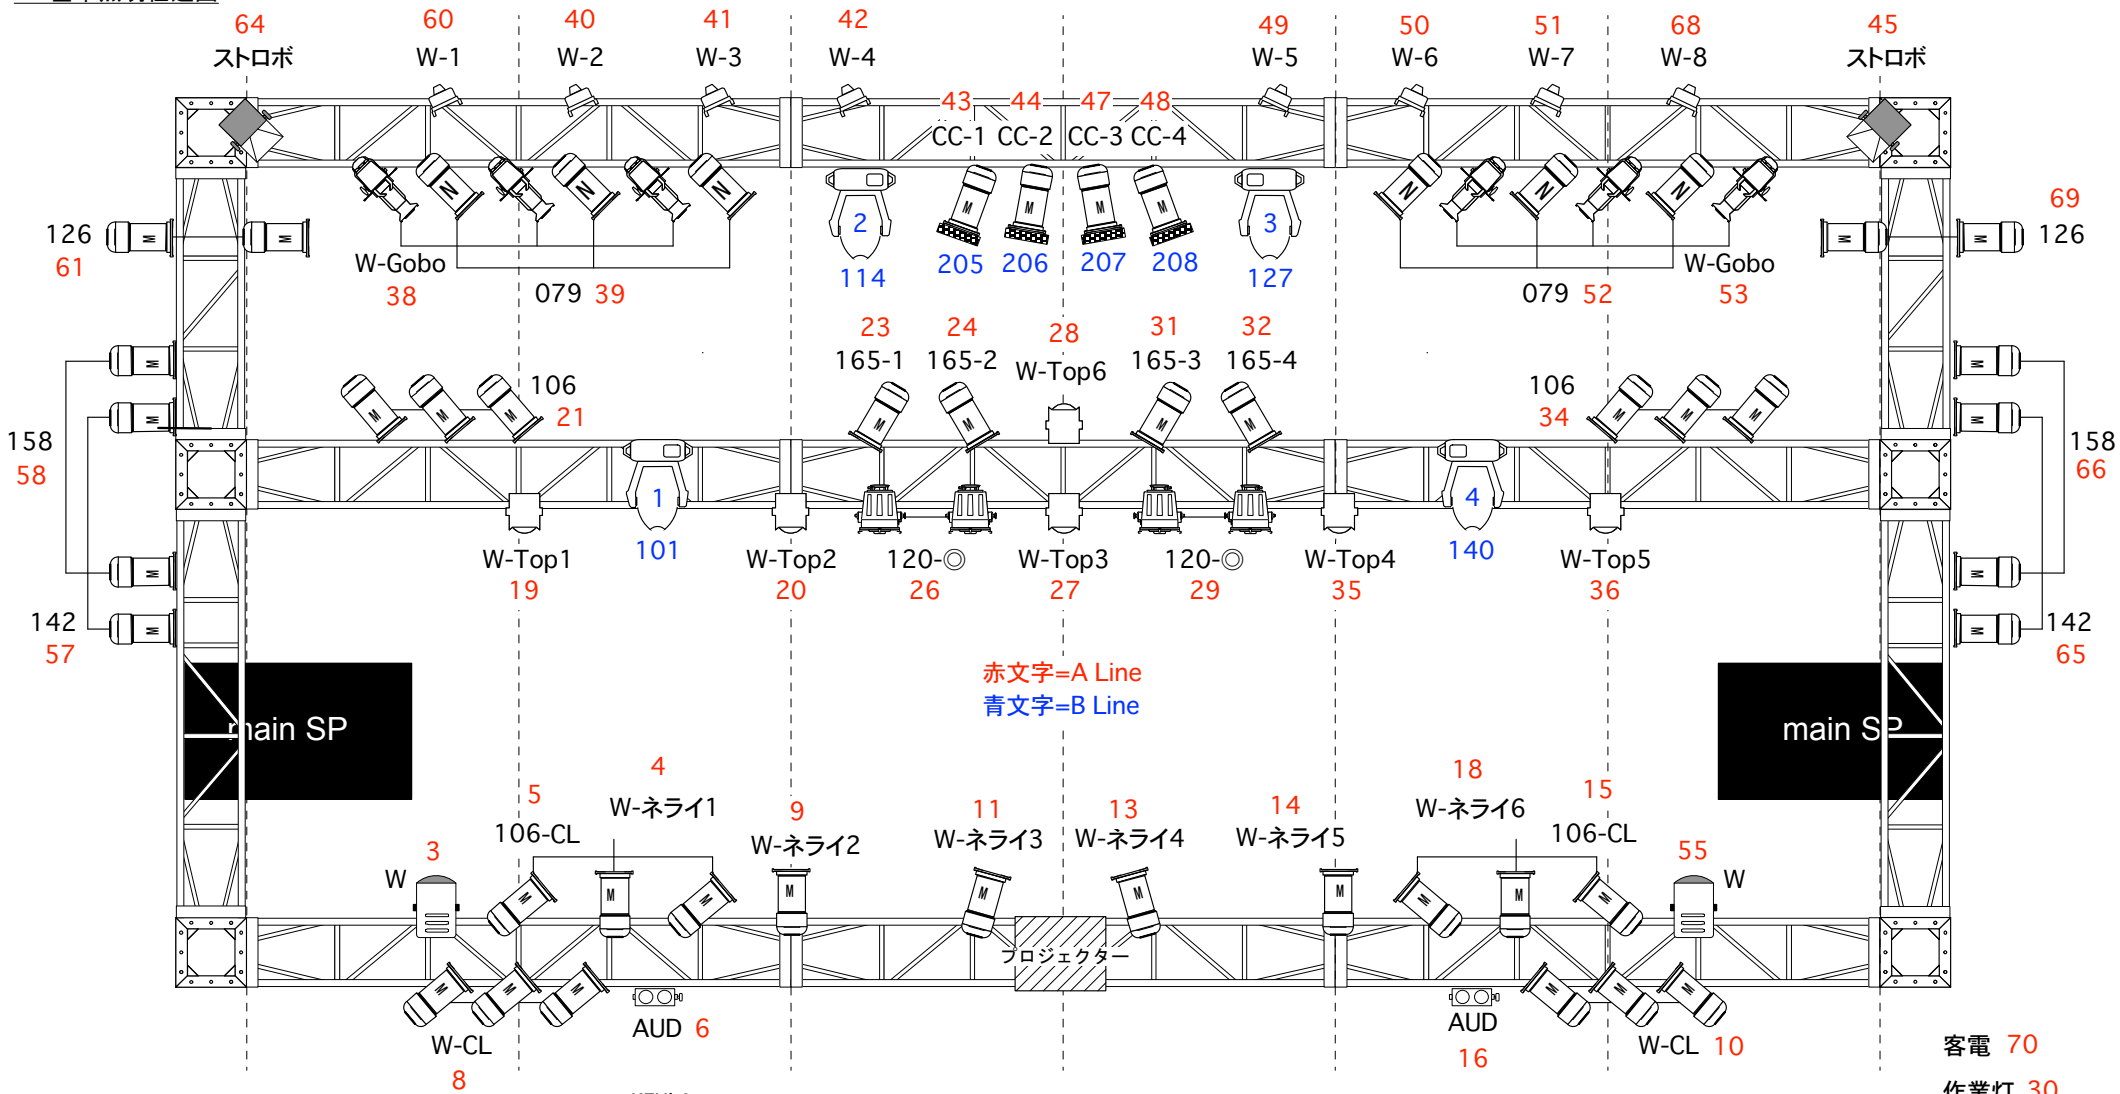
64
ストロボ
60
W-1
40
W-2
41
W-3
42
W-4
49
W-5
50
W-6
51
W-7
68
W-8
45
ストロボ

43 44 47 48
CC-1 CC-2 CC-3 CC-4

126
61
W-Gobo
38
079 39
2
114
205 206 207 208
3
127
079 52
W-Gobo
53
69
126

23 24 28 31 32
165-1 165-2 W-Top6 165-3 165-4

158
58
106
21
106
34
158
66

1
101
4
140

W-Top1
19
W-Top2
20
120-◎
26
W-Top3
27
120-◎
29
W-Top4
35
W-Top5
36

142
57
142
65

赤文字=A Line
青文字=B Line

main SP
main SP

4
W-ネライ1
5
106-CL
9
W-ネライ2
11
W-ネライ3
13
W-ネライ4
14
W-ネライ5
18
W-ネライ6
15
106-CL
3
W
55
W

プロジェクター

W-CL
8
AUD 6
AUD
16
W-CL 10

客電 70
作業灯 30